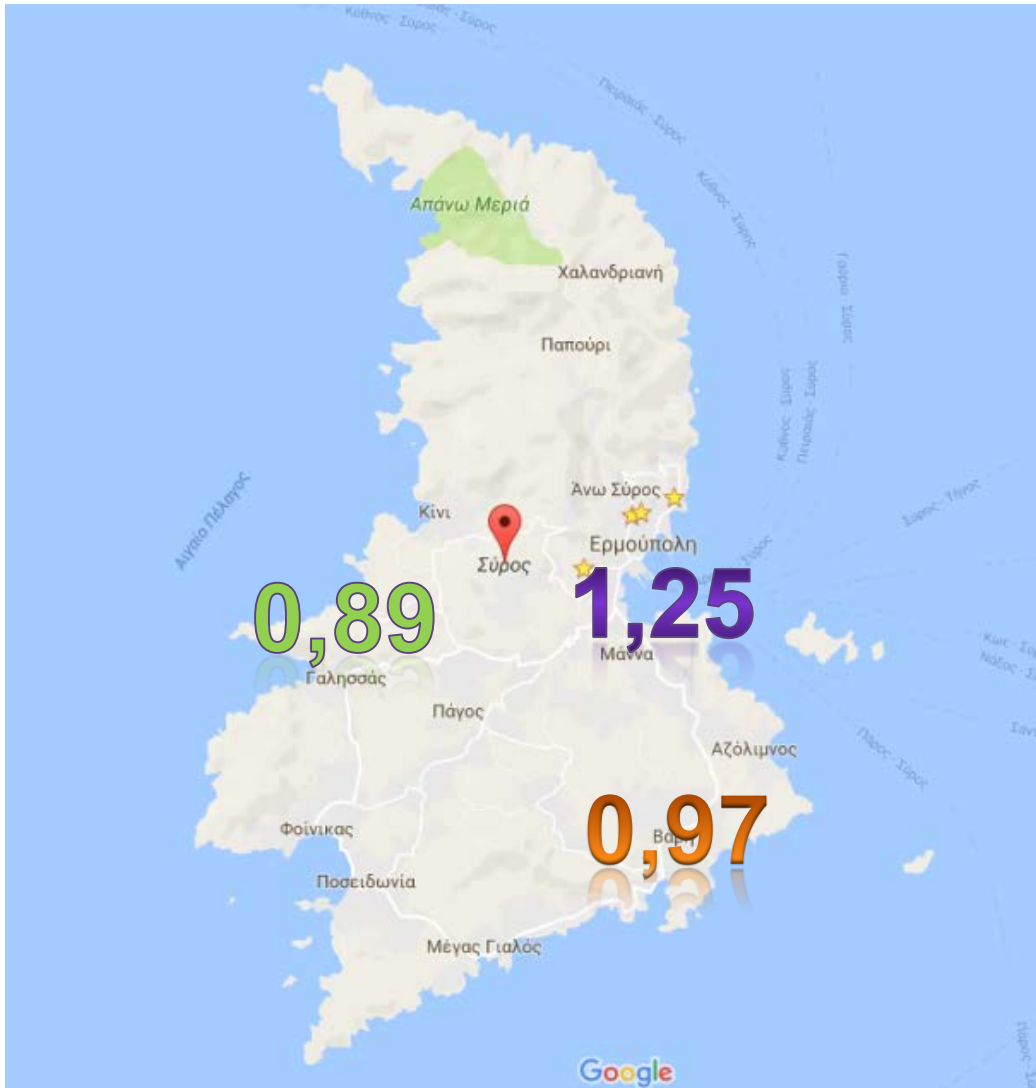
Κύθνος - Σύρος

Πειραιάς - Σύρος

Κύθνος - Σύρος

Απάνω Μεριά

Χαλανδριανή

Παπούρι

Κύθνος - Σύρος

Πειραιάς - Σύρος

Άνω Σύρος

Κίνι

Σύρος

Ερμούπολη

Αιγαίο Πέλαγος

Σύρος - Τήνος

0,89

1,25

Μάννα

Γαλησσάς

Πάγος

Αζόλιμνος

Πάρος - Σύρος

Φοίνικας

0,97

Βάρη

Ποσειδωνία

Μέγας Γιαλός

Google